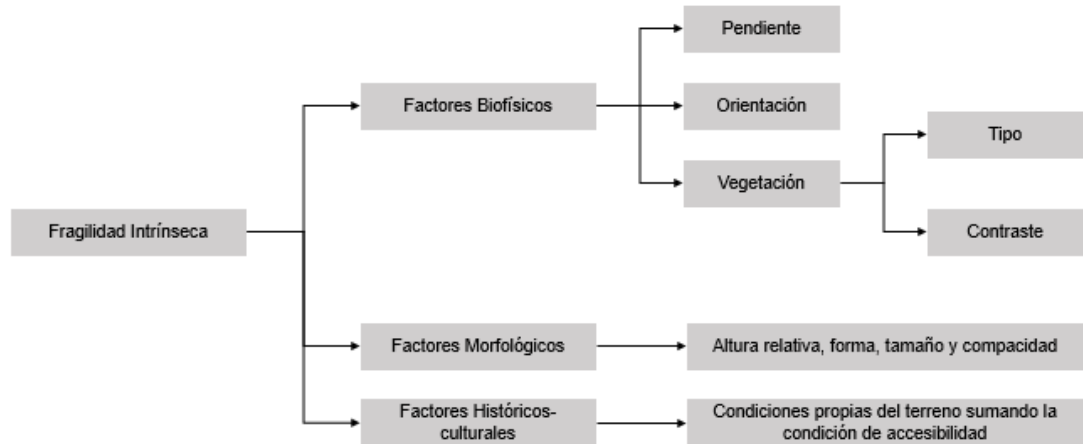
Fragilidad Intrínseca

Factores Biofísicos

Pendiente

Orientación

Vegetación

Tipo

Contraste

Factores Morfológicos

Altura relativa, forma, tamaño y compacidad

Factores Históricos-culturales

Condiciones propias del terreno sumando la condición de accesibilidad